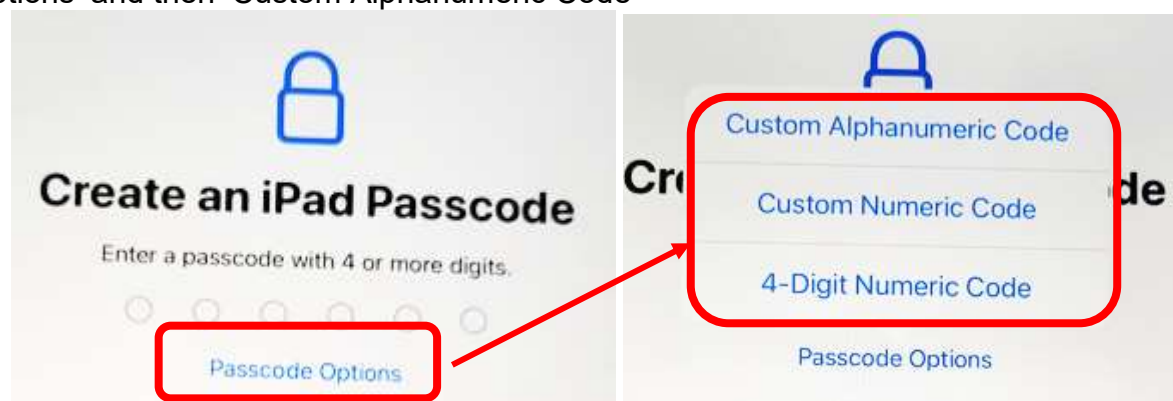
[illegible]tions" and then "Custom Alphanumeric Code"

Create an iPad Passcode

Enter a passcode with 4 or more digits.

Passcode Options

Cr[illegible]

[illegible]de

Custom Alphanumeric Code

Custom Numeric Code

4-Digit Numeric Code

Passcode Options